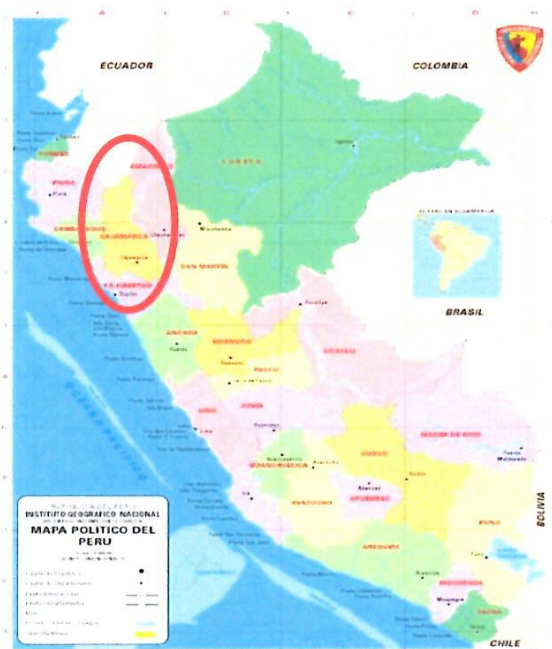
ECUADOR

COLOMBIA

LORETO

AMAZONAS

PIURA

LAMBAYEQUE

CAJAMARCA

Cajamarca

LA LIBERTAD

Trujillo

SAN MARTIN

Moyobamba

Iquitos

Piura

BRASIL

ANCASH

Huaraz

HUANUCO

Huánuco

PASCO

Cerro de Pasco

UCAYALI

Pucallpa

LIMA

Lima

JUNIN

Huancayo

HUANCAVELICA

Huancavelica

AYACUCHO

Ayacucho

CUSCO

Cusco

APURIMAC

Abancay

MADRE DE DIOS

Puerto Maldonado

PUNO

Puno

AREQUIPA

Arequipa

MOQUEGUA

Moquegua

TACNA

Tacna

ICA

Ica

Callao

OCEANO PACIFICO

BOLIVIA

CHILE

INSTITUTO GEOGRAFICO NACIONAL

MAPA POLITICO DEL PERU

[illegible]